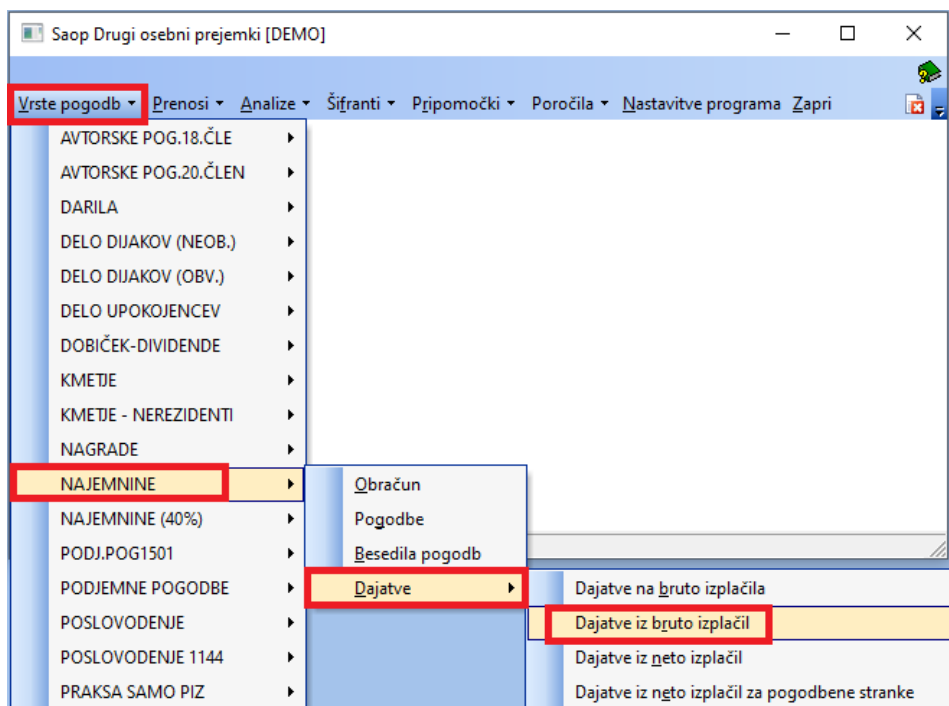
Saop Drugi osebni prejemki [DEMO]

Vrste pogodb ▾ Prenosi ▾ Analize ▾ Šifranti ▾ Pripomočki ▾ Poročila ▾ Nastavitve programa Zapri

AVTORSKE POG.18.ČLE
AVTORSKE POG.20.ČLEN
DARILA
DELO DIJAKOV (NEOB.)
DELO DIJAKOV (OBV.)
DELO UPOKOJENCEV
DOBIČEK-DIVIDENDE
KMETJE
KMETJE - NEREZIDENTI
NAGRADE
NAJEMNINE
NAJEMNINE (40%)
PODJ.POG1501
PODJEMNE POGODBE
POSLOVODENJE
POSLOVODENJE 1144
PRAKSA SAMO PIZ

Obračun
Pogodbe
Besedila pogodb
Dajatve

Dajatve na bruto izplačila
Dajatve iz bruto izplačil
Dajatve iz neto izplačil
Dajatve iz neto izplačil za pogodbene stranke